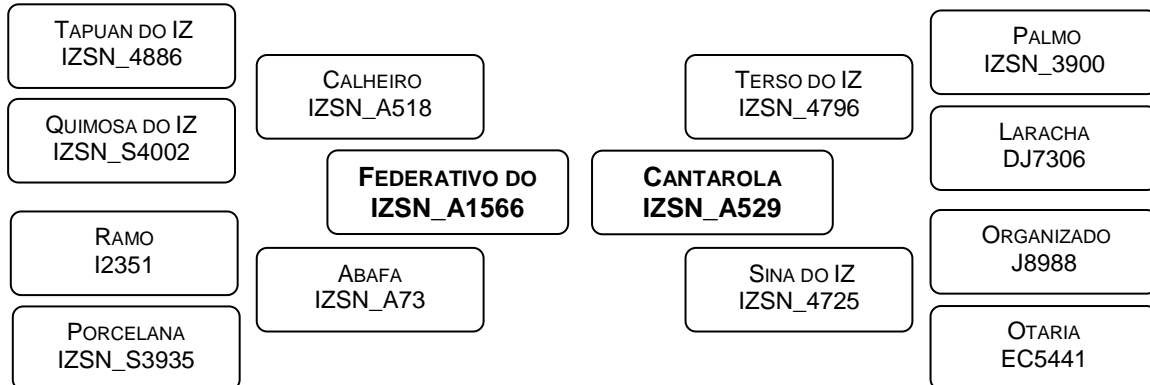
Tapuan do IZ
IZSN_4886

Quimosa do IZ
IZSN_S4002

Ramo
I2351

Porcelana
IZSN_S3935

Calheiro
IZSN_A518

Federativo do
IZSN_A1566

Abafa
IZSN_A73

Terso do IZ
IZSN_4796

Cantarola
IZSN_A529

Sina do IZ
IZSN_4725

Palmo
IZSN_3900

Laracha
DJ7306

Organizado
J8988

Otaria
EC5441